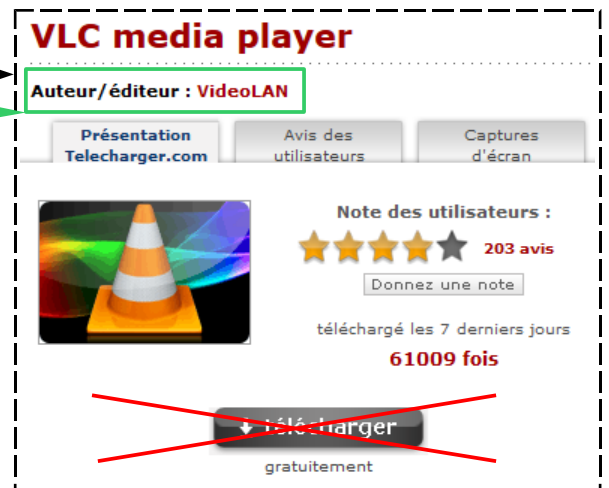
VLC media player

Auteur/éditeur : VideoLAN

Présentation Telecharger.com

Avis des utilisateurs

Captures d'écran

Note des utilisateurs :

203 avis

Donnez une note

téléchargé les 7 derniers jours

61009 fois

télécharger

gratuitement